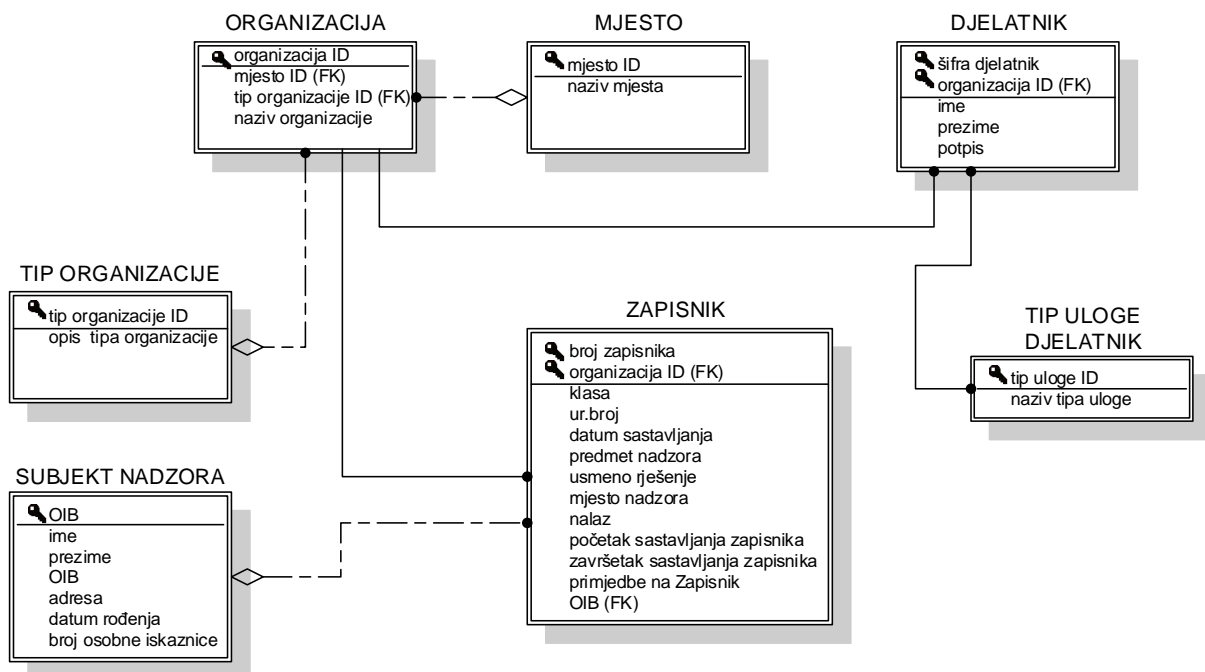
ORGANIZACIJA

organizacija ID
mjesto ID (FK)
tip organizacije ID (FK)
naziv organizacije

MJESTO

mjesto ID
naziv mjesta

DJELATNIK

šifra djelatnik
organizacija ID (FK)
ime
prezime
potpis

TIP ORGANIZACIJE

tip organizacije ID
opis tipa organizacije

ZAPISNIK

broj zapisnika
organizacija ID (FK)
klasa
ur.broj
datum sastavljanja
predmet nadzora
usmeno rješenje
mjesto nadzora
nalaz
početak sastavljanja zapisnika
završetak sastavljanja zapisnika
primjedbe na Zapisnik
OIB (FK)

TIP ULOGE DJELATNIK

tip uloge ID
naziv tipa uloge

SUBJEKT NADZORA

OIB
ime
prezime
OIB
adresa
datum rođenja
broj osobne iskaznice